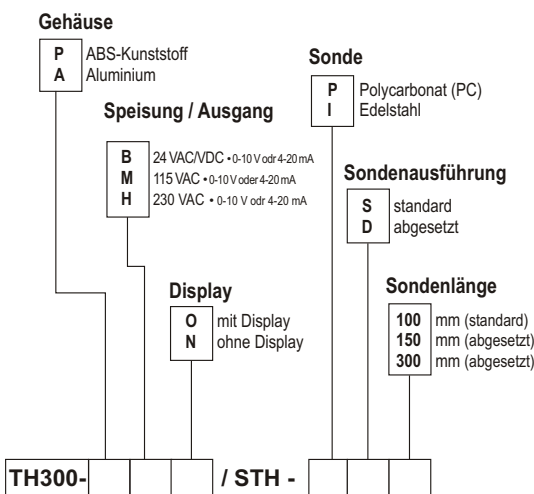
Gehäuse

P ABS-Kunststoff
A Aluminium

Speisung / Ausgang

B 24 VAC/VDC • 0-10 V odr 4-20 mA
M 115 VAC • 0-10 V odr 4-20 mA
H 230 VAC • 0-10 V odr 4-20 mA

Display

O mit Display
N ohne Display

Sonde

P Polycarbonat (PC)
I Edelstahl

Sondenausführung

S standard
D abgesetzt

Sondenlänge

100 mm (standard)
150 mm (abgesetzt)
300 mm (abgesetzt)

TH300- / STH -